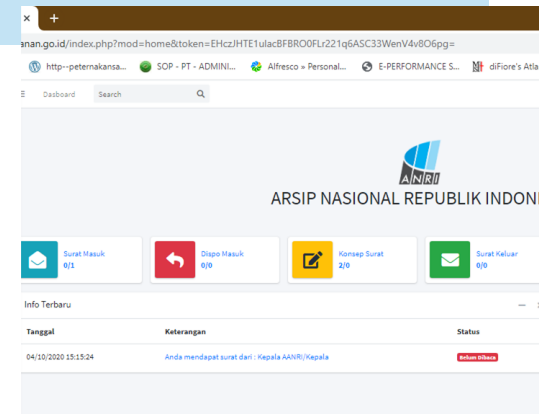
×   +

anan.go.id/index.php?mod=home&token=EHczJHTE1ulacBFBRO0FLr221q6ASC33WenV4v8O6pg=

http--peternakansa...   SOP - PT - ADMINI...   Alfresco » Personal...   E-PERFORMANCE S...   diFiore's Atla

Dasboard   Search

ANRI

ARSIP NASIONAL REPUBLIK INDONE

Surat Masuk
0/1

Dispo Masuk
0/0

Konsep Surat
2/0

Surat Keluar
0/0

Info Terbaru

| Tanggal | Keterangan | Status |
|---|---|---|
| 04/10/2020 15:15:24 | Anda mendapat surat dari : Kepala AANRI/Kepala | Belum Dibaca |